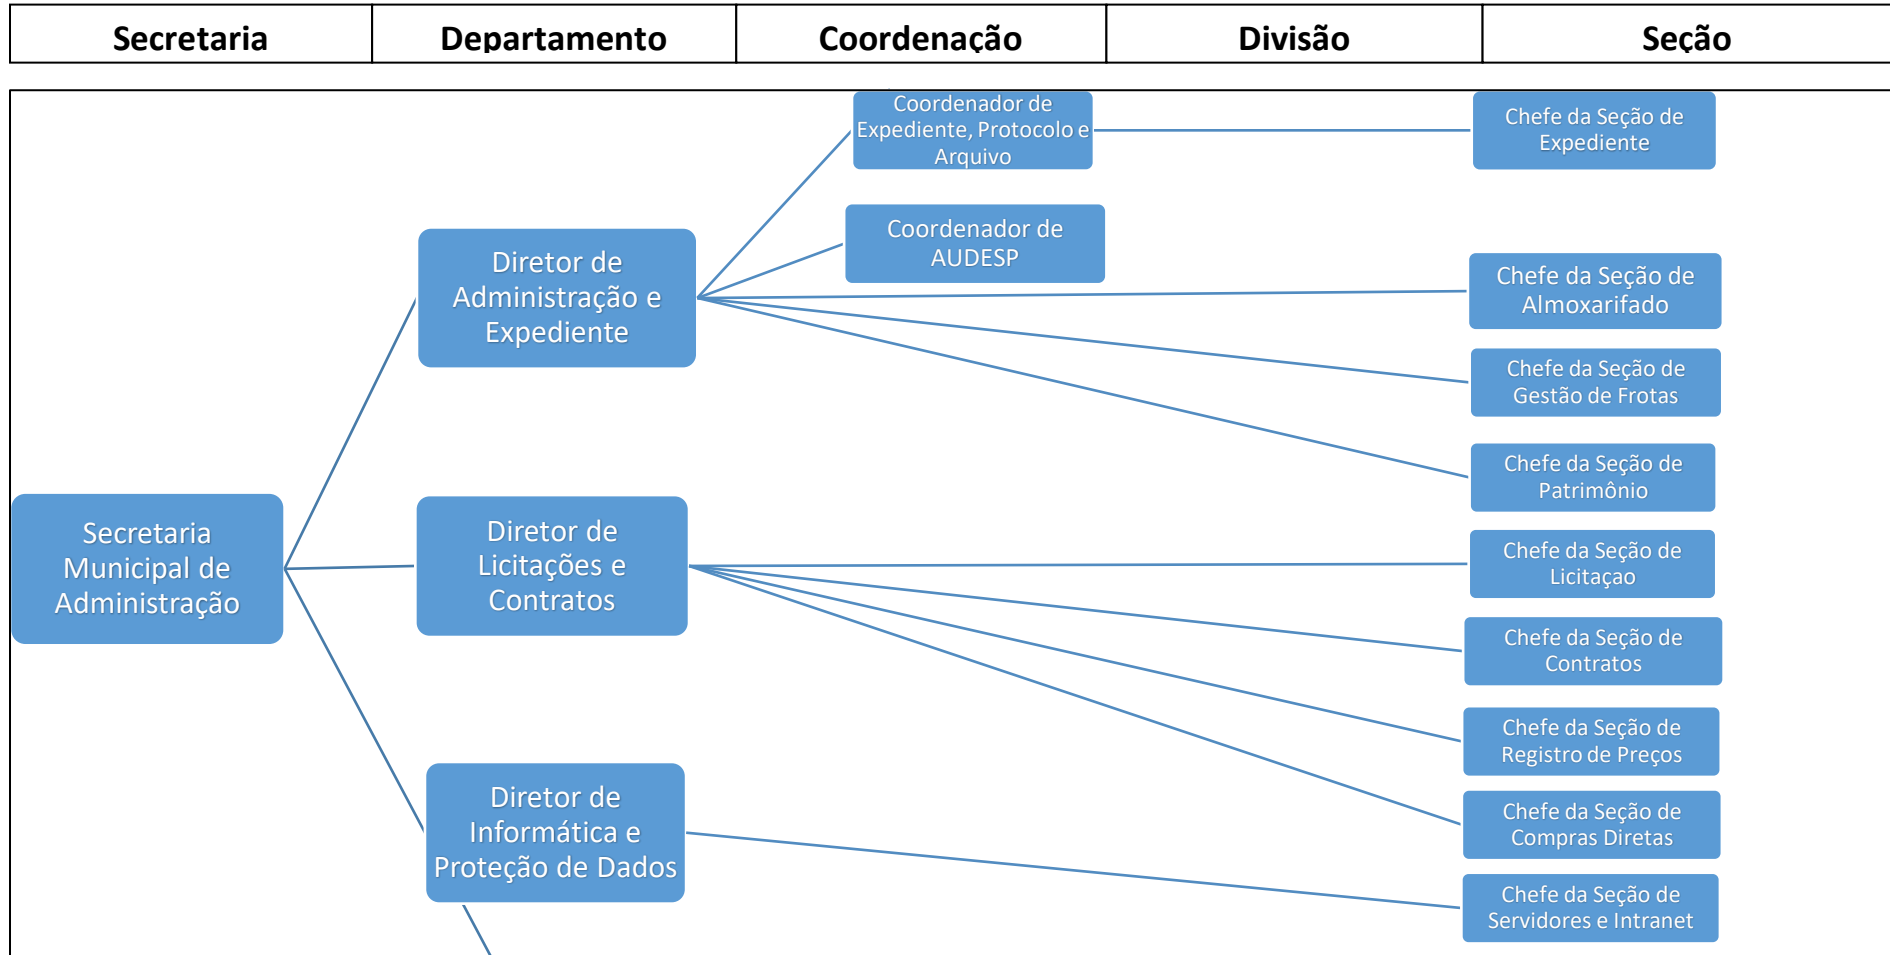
| Secretaria | Departamento | Coordenação | Divisão | Seção |
|---|---|---|---|---|

Coordenador de Expediente, Protocolo e Arquivo

Chefe da Seção de Expediente

Coordenador de AUDESP

Diretor de Administração e Expediente

Chefe da Seção de Almoxarifado

Chefe da Seção de Gestão de Frotas

Chefe da Seção de Patrimônio

Secretaria Municipal de Administração

Diretor de Licitações e Contratos

Chefe da Seção de Licitaçao

Chefe da Seção de Contratos

Chefe da Seção de Registro de Preços

Chefe da Seção de Compras Diretas

Diretor de Informática e Proteção de Dados

Chefe da Seção de Servidores e Intranet